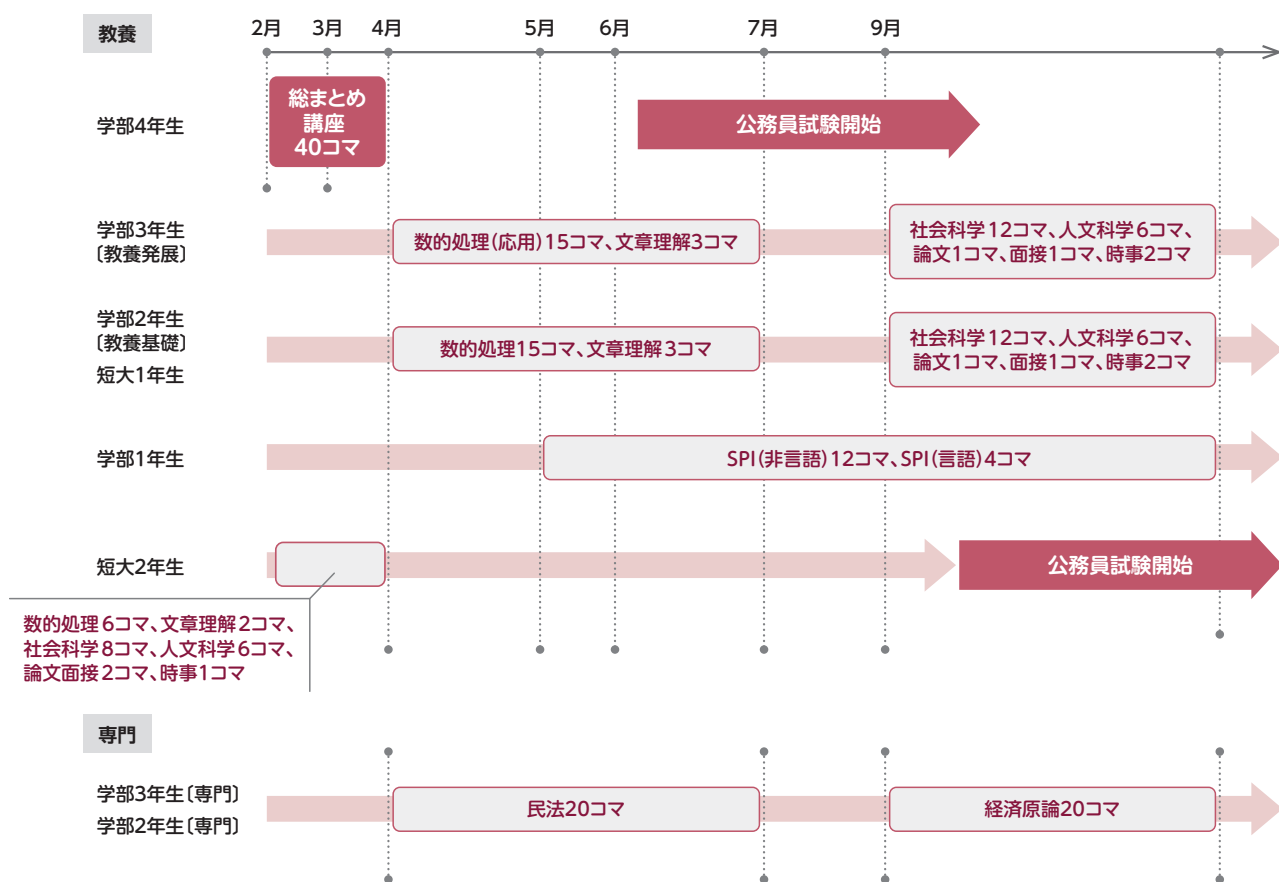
教養

2月 3月 4月 5月 6月 7月 9月

学部4年生
総まとめ講座40コマ
公務員試験開始

学部3年生〔教養発展〕
数的処理(応用)15コマ、文章理解3コマ
社会科学12コマ、人文科学6コマ、論文1コマ、面接1コマ、時事2コマ

学部2年生〔教養基礎〕
短大1年生
数的処理15コマ、文章理解3コマ
社会科学12コマ、人文科学6コマ、論文1コマ、面接1コマ、時事2コマ

学部1年生
SPI(非言語)12コマ、SPI(言語)4コマ

短大2年生
公務員試験開始
数的処理6コマ、文章理解2コマ、社会科学8コマ、人文科学6コマ、論文面接2コマ、時事1コマ

専門

学部3年生〔専門〕
学部2年生〔専門〕
民法20コマ
経済原論20コマ